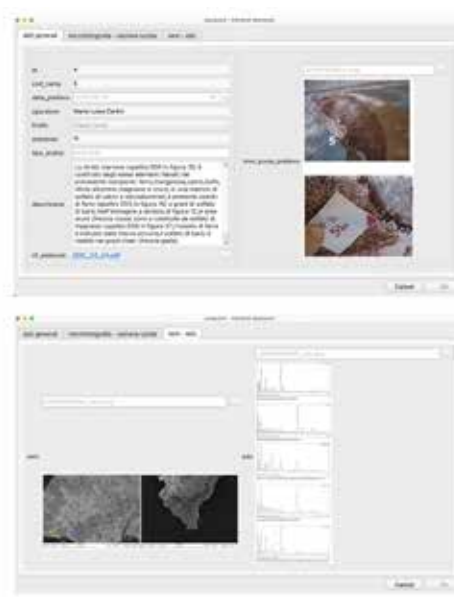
dati generali | microfotografie - sezione sottile | sem - eds

id
cod_camp 5
operatore Maria Luisa Dardo
stato
immagini
tipo_prodotto

descrizione

Cancel | OK

dati generali | microfotografie - sezione sottile | sem - eds

sem

Cancel | OK